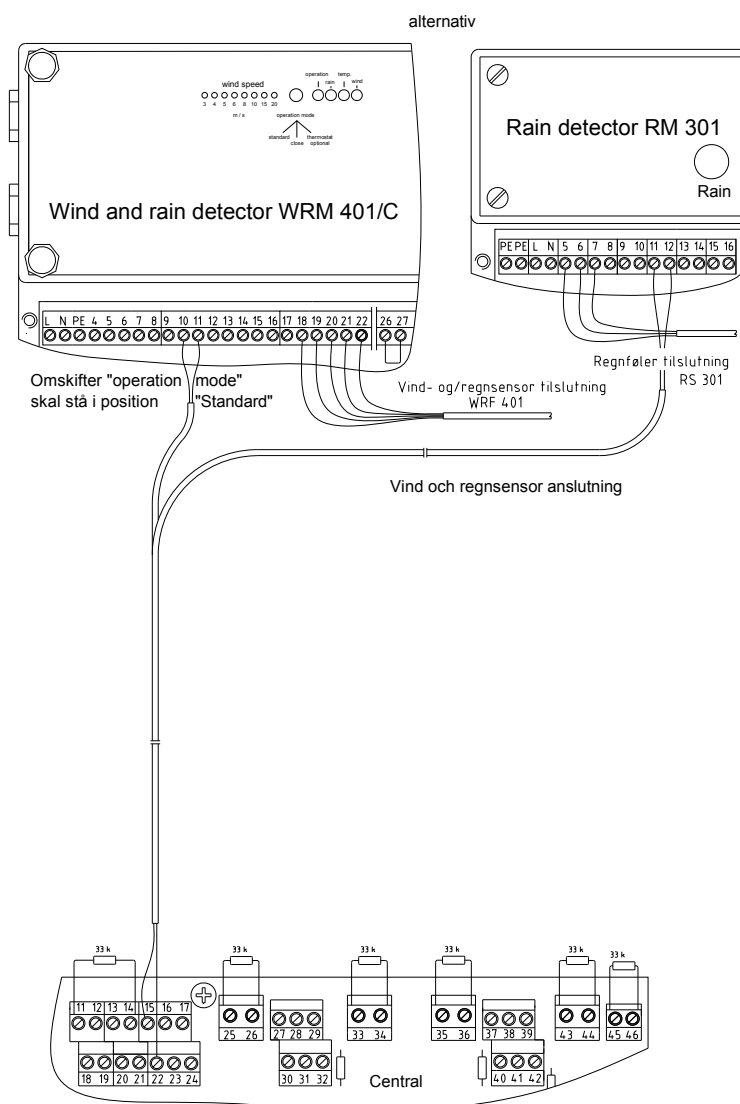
alternativ

wind speed
3 4 5 6 8 10 15 20
m / s
operation mode
standard close thermostat optional
operation rain temp. wind

Wind and rain detector WRM 401/C

L N PE 4 5 6 7 8 9 10 11 12 13 14 15 16 17 18 19 20 21 22 26 27

Rain detector RM 301

Rain

PE PE L N 5 6 7 8 9 10 11 12 13 14 15 16

Regnføler tilslutning RS 301

Omskifter "operation mode" skal stå i position "Standard"

Vind- og/regnsensor tilslutning WRF 401

Vind och regnsensor anslutning

33 k 33 k 33 k 33 k 33 k 33 k

11 12 13 14 15 16 17
18 19 20 21 22 23 24
25 26
27 28 29
30 31 32
33 34
35 36
37 38 39
40 41 42
43 44
45 46

Central